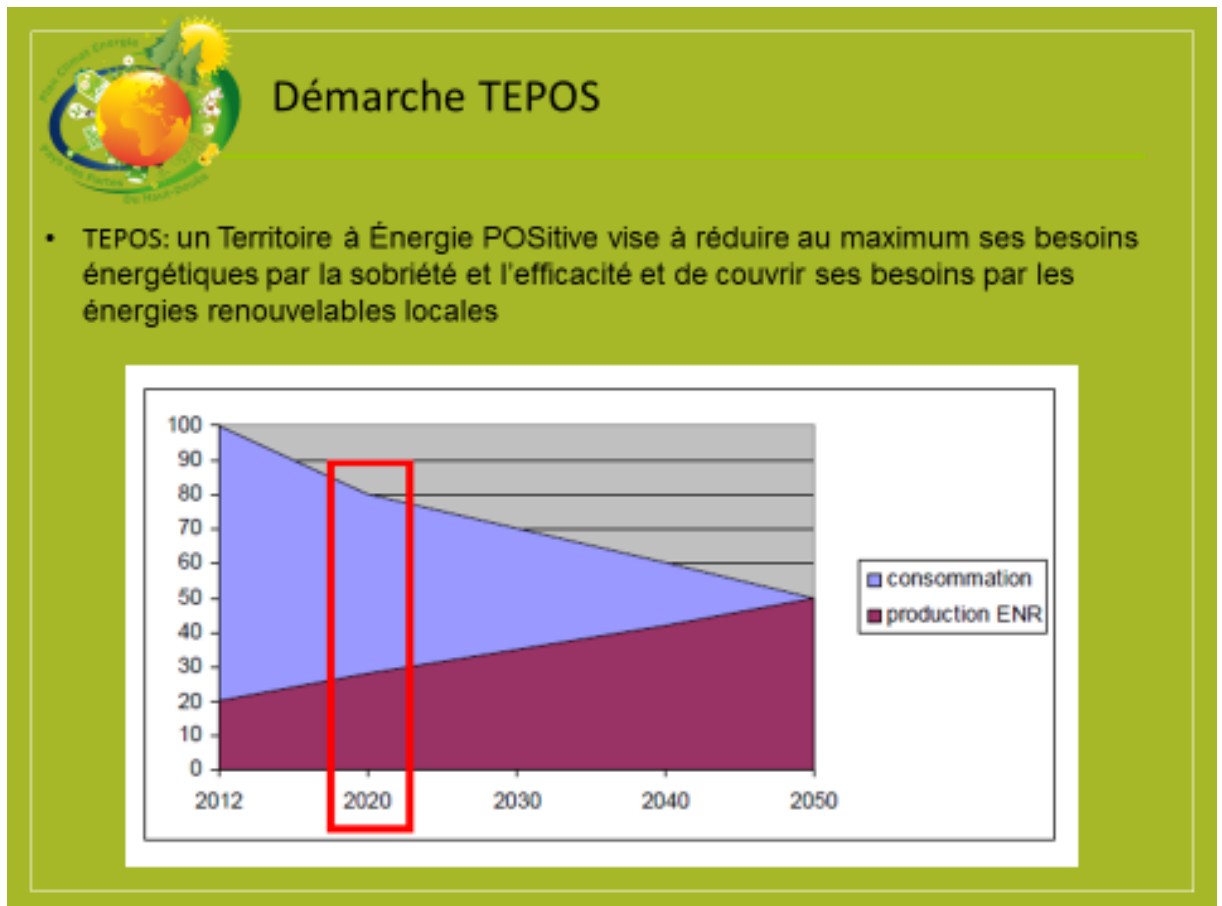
Plan Climat Énergie
Pays des Portes du Haut-Doubs

Démarche TEPOS

• TEPOS: un Territoire à Énergie POSitive vise à réduire au maximum ses besoins énergétiques par la sobriété et l'efficacité et de couvrir ses besoins par les énergies renouvelables locales

100
90
80
70
60
50
40
30
20
10
0
2012
2020
2030
2040
2050

consommation
production ENR